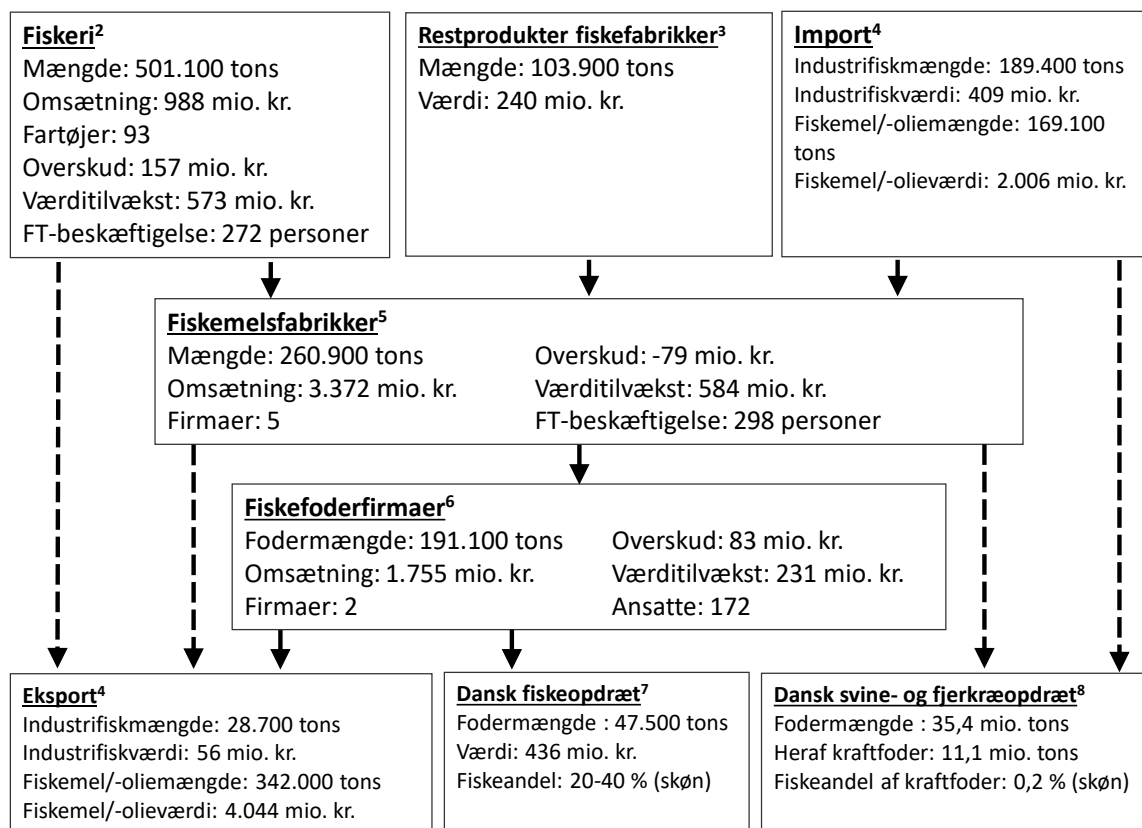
Fiskeri$^2$
Mængde: 501.100 tons
Omsætning: 988 mio. kr.
Fartøjer: 93
Overskud: 157 mio. kr.
Værditilvækst: 573 mio. kr.
FT-beskæftigelse: 272 personer

Restprodukter fiskefabrikker$^3$
Mængde: 103.900 tons
Værdi: 240 mio. kr.

Import$^4$
Industrifiskmængde: 189.400 tons
Industrifiskværdi: 409 mio. kr.
Fiskemel/-oliemængde: 169.100 tons
Fiskemel/-olieværdi: 2.006 mio. kr.

Fiskemelsfabrikker$^5$
Mængde: 260.900 tons
Omsætning: 3.372 mio. kr.
Firmaer: 5
Overskud: -79 mio. kr.
Værditilvækst: 584 mio. kr.
FT-beskæftigelse: 298 personer

Fiskefoderfirmaer$^6$
Fodermængde: 191.100 tons
Omsætning: 1.755 mio. kr.
Firmaer: 2
Overskud: 83 mio. kr.
Værditilvækst: 231 mio. kr.
Ansatte: 172

Eksport$^4$
Industrifiskmængde: 28.700 tons
Industrifiskværdi: 56 mio. kr.
Fiskemel/-oliemængde: 342.000 tons
Fiskemel/-olieværdi: 4.044 mio. kr.

Dansk fiskeopdræt$^7$
Fodermængde : 47.500 tons
Værdi: 436 mio. kr.
Fiskeandel: 20-40 % (skøn)

Dansk svine- og fjerkræopdræt$^8$
Fodermængde : 35,4 mio. tons
Heraf kraftfoder: 11,1 mio. tons
Fiskeandel af kraftfoder: 0,2 % (skøn)